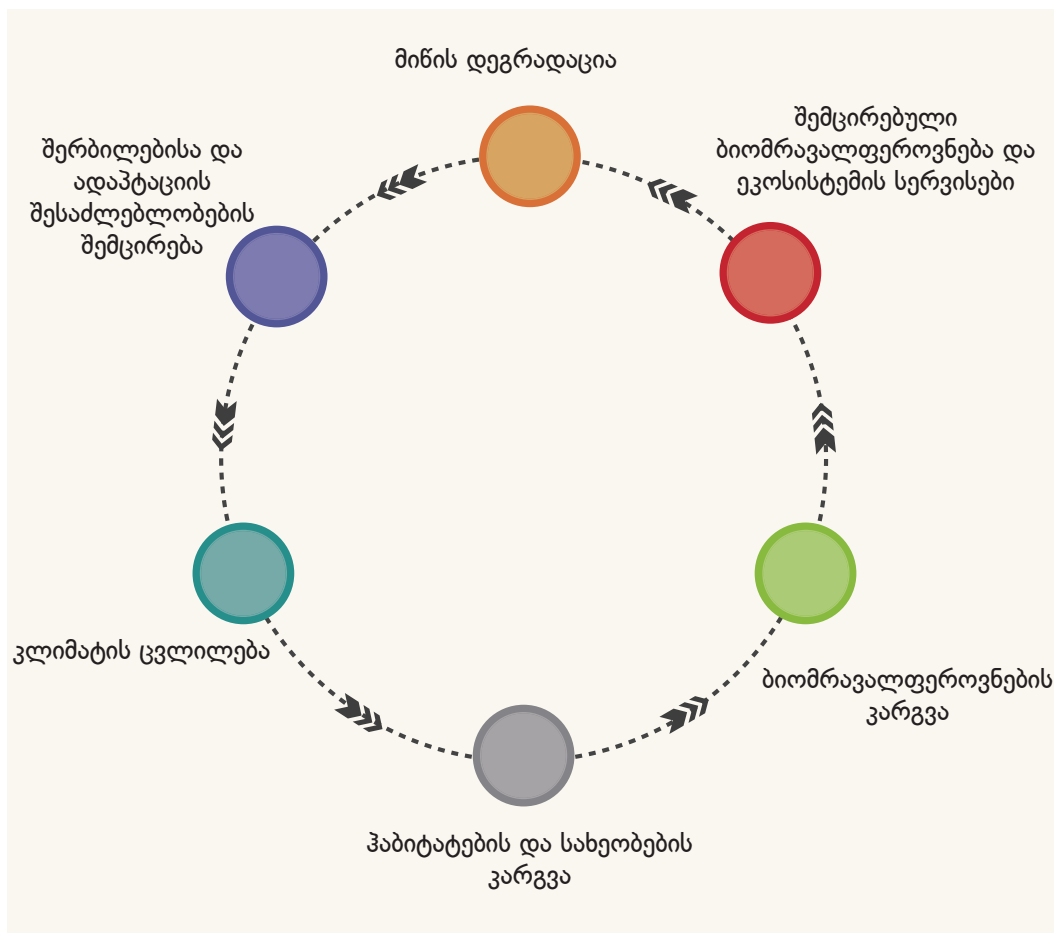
მიწის დეგრადაცია

შემცირებული ბიომრავალფეროვნება და ეკოსისტემის სერვისები

ბიომრავალფეროვნების კარგვა

ჰაბიტატების და სახეობების კარგვა

კლიმატის ცვლილება

შერბილებისა და ადაპტაციის შესაძლებლობების შემცირება